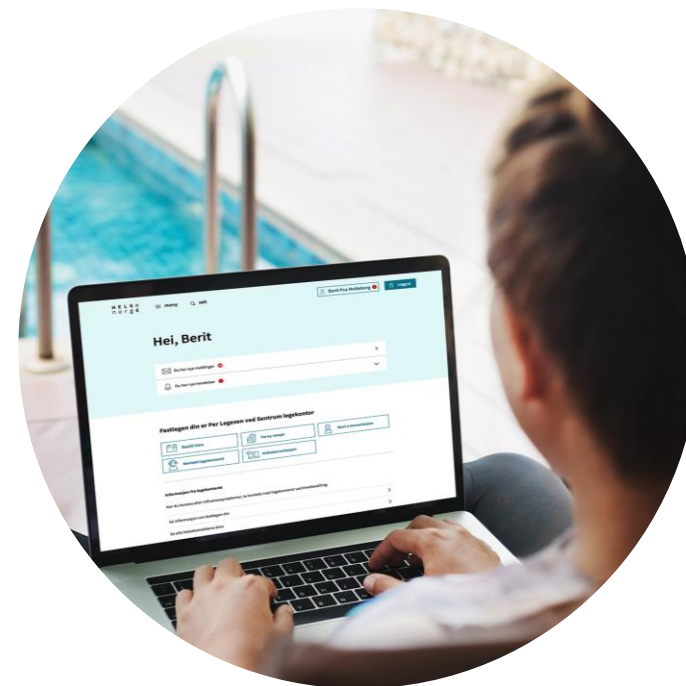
HELSE norge

Meny

Søk

Berit Pua Mellelborg

Logg ut

Hei, Berit

Du har nye meldinger

Du har nye hendelser

Fastlegen din er Per Legesen ved Sentrum legekontor

Bestill time

Fornye resept

Skriv til fastlegen

Kontakt legekontoret

Videokonsultasjon

Informasjon fra legekontoret

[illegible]

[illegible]

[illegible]